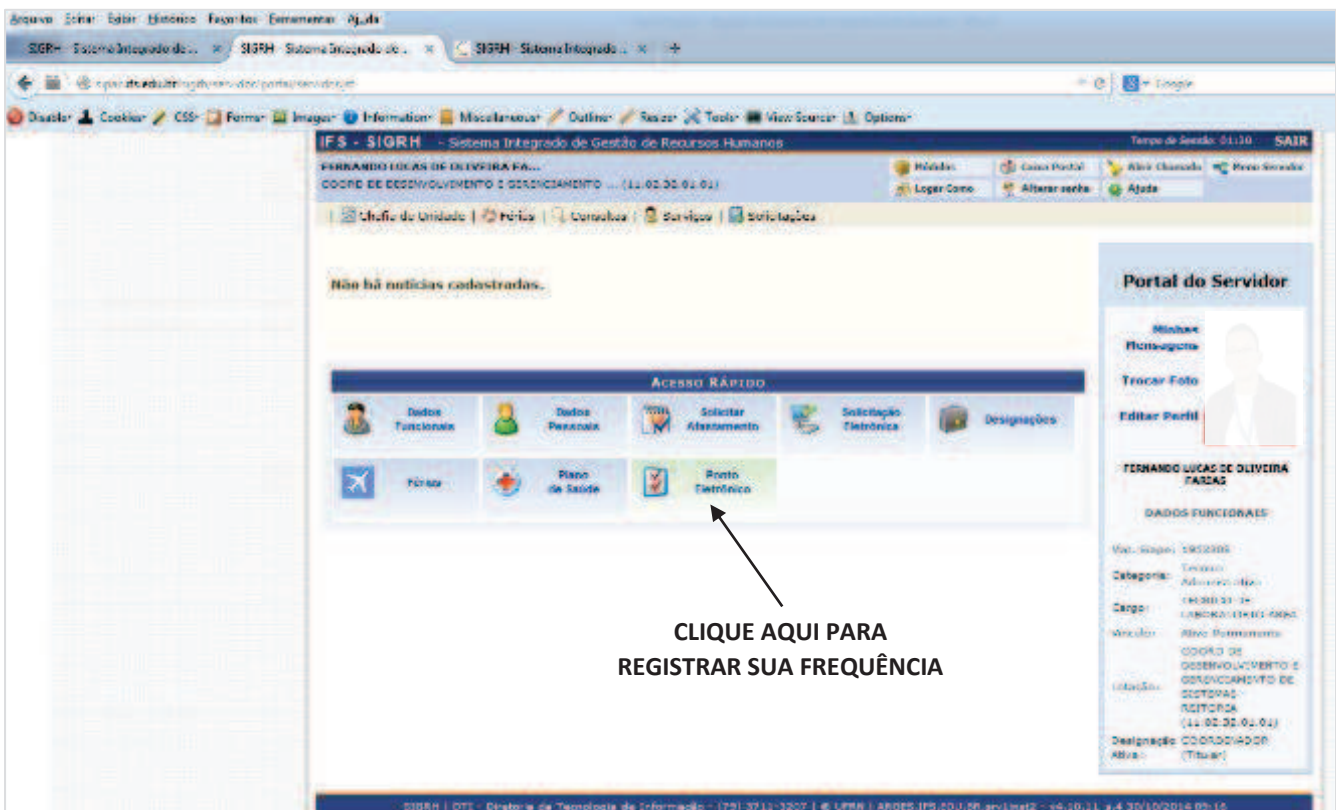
Arquivo Editar Exibir Histórico Favoritos Ferramentas Ajuda

SIGRH - Sistema Integrado de ... × SIGRH - Sistema Integrado de ... × SIGRH - Sistema Integrado ... × +

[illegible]

Disable Cookies CSS Forms Images Information Miscellaneous Outline Resize Tools View Source Options

IFS - SIGRH - Sistema Integrado de Gestão de Recursos Humanos

Tempo de Sessão: 01:10 SAIR

FERNANDO LUCAS DE OLIVEIRA FA...
COORD DE DESENVOLVIMENTO E GERENCIAMENTO ... (11.02.30.01.01)

Módulos | Caixa Postal | Abrir Chamado | Menu Servidor
Logar Como | Alterar senha | Ajuda

Chefia de Unidade | Férias | Consultas | Serviços | Solicitações

Não há notícias cadastradas.

ACESSO RÁPIDO

Dados Funcionais | Dados Pessoais | Solicitar Afastamento | Solicitação Eletrônica | Designações
Férias | Plano de Saúde | Ponto Eletrônico

CLIQUE AQUI PARA REGISTRAR SUA FREQUÊNCIA

Portal do Servidor

Minhas Mensagens

Trocar Foto

Editar Perfil

FERNANDO LUCAS DE OLIVEIRA FARIAS

DADOS FUNCIONAIS

Mat. Siape: 1952005
Categoria: Técnico Administrativo
Cargo: TECNICO DE LABORATORIO-AREA
Vínculo: Ativo Permanente
Lotação: COORD DE DESENVOLVIMENTO E GERENCIAMENTO DE SISTEMAS REITORIA (11.02.30.01.01)
Designação Ativa: COORDENADOR (Titular)

SIGRH | DTI - Diretoria de Tecnologia da Informação - (79) 3711-3207 | © UFRN | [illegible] v4.10.11_s.4 30/10/2014 09:16